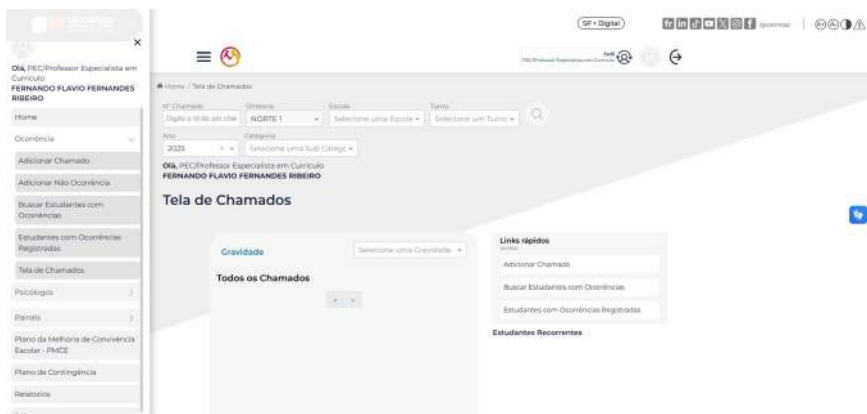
Olá, PEC/Professor Especialista em Currículo
FERNANDO FLAVIO FERNANDES RIBEIRO

Home
Ocorrência
Adicionar Chamado
Adicionar Não Ocorrência
Buscar Estudantes com Ocorrências
Estudantes com Ocorrências Registradas
Tela de Chamados
Psicólogos
Painéis
Plano da Melhoria de Convivência Escolar - PMCE
Plano de Contingência
Relatórios

SP + Digital

Home / Tela de Chamados

Nº Chamado
Digite o Id de um cha
Diretoria
NORTE 1
Escola
Selecione uma Escola
Turno
Selecione um Turno
Ano
2025
Categoria
Selecione uma Sub Categ

Olá, PEC/Professor Especialista em Currículo
FERNANDO FLAVIO FERNANDES RIBEIRO

Tela de Chamados

Gravidade
Selecione uma Gravidade
Todos os Chamados

Links rápidos
Adicionar Chamado
Buscar Estudantes com Ocorrências
Estudantes com Ocorrências Registradas
Estudantes Recorrentes